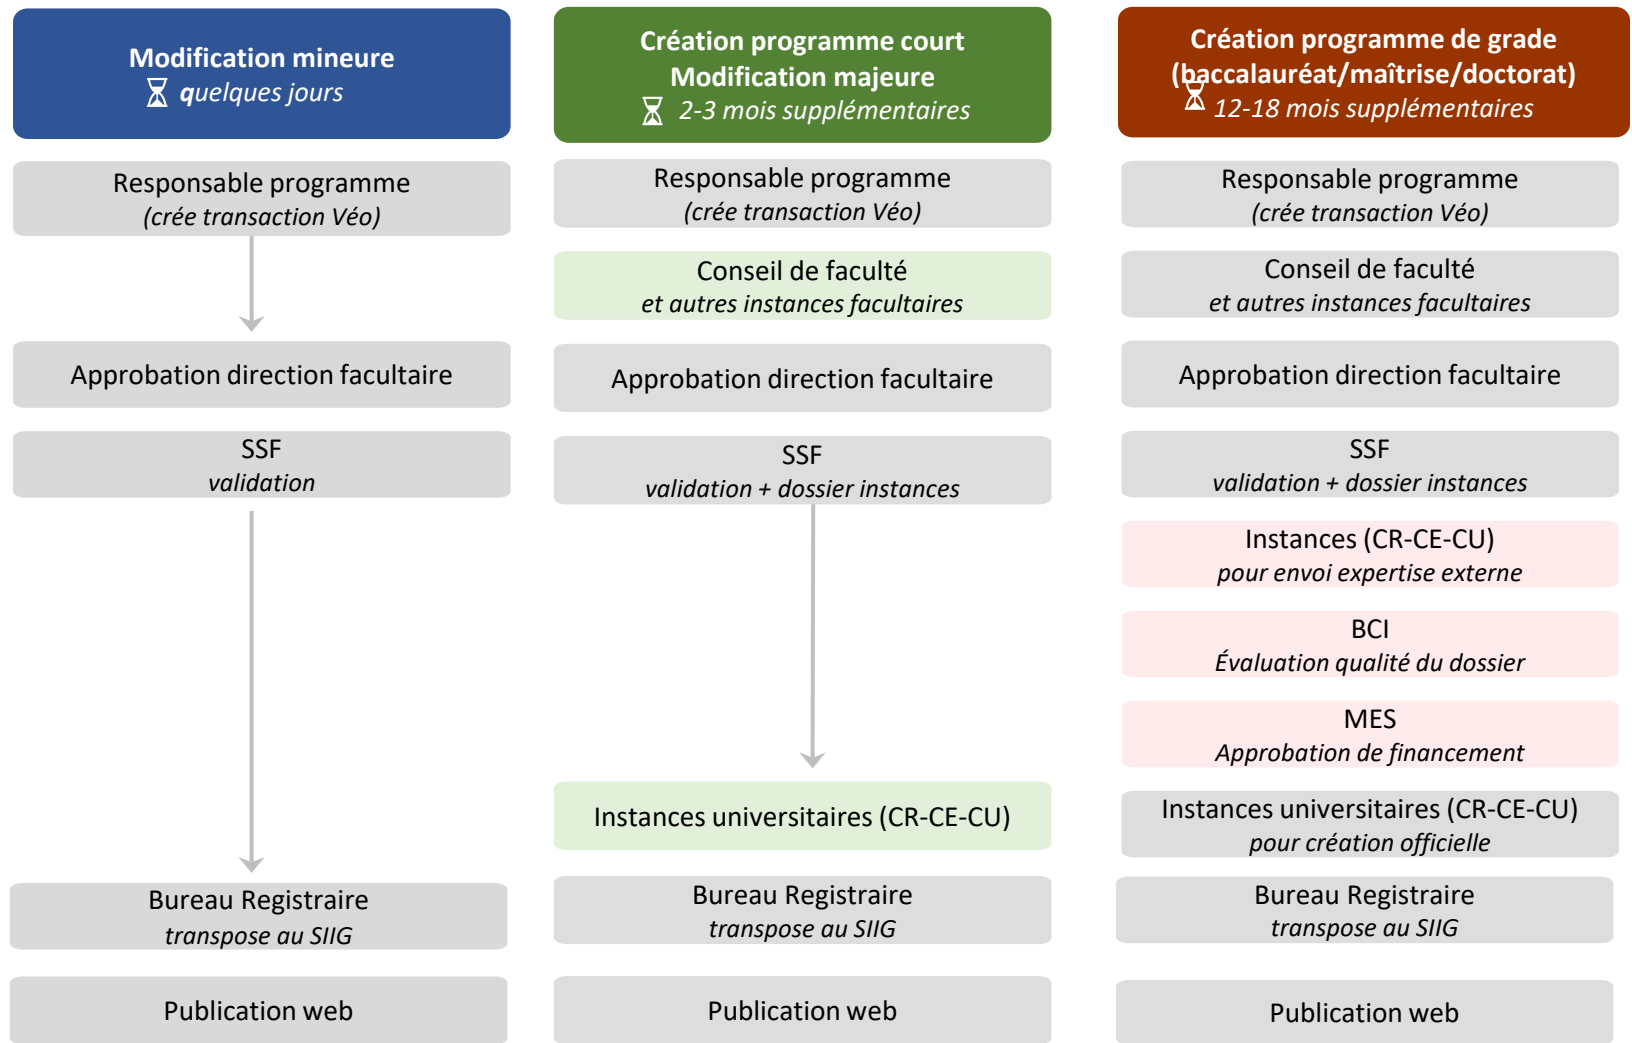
Modification mineure
quelques jours

Responsable programme
(crée transaction Véo)

Approbation direction facultaire

SSF
validation

Bureau Registraire
transpose au SIIG

Publication web

Création programme court
Modification majeure
2-3 mois supplémentaires

Responsable programme
(crée transaction Véo)

Conseil de faculté
et autres instances facultaires

Approbation direction facultaire

SSF
validation + dossier instances

Instances universitaires (CR-CE-CU)

Bureau Registraire
transpose au SIIG

Publication web

Création programme de grade
(baccalauréat/maîtrise/doctorat)
12-18 mois supplémentaires

Responsable programme
(crée transaction Véo)

Conseil de faculté
et autres instances facultaires

Approbation direction facultaire

SSF
validation + dossier instances

Instances (CR-CE-CU)
pour envoi expertise externe

BCI
Évaluation qualité du dossier

MES
Approbation de financement

Instances universitaires (CR-CE-CU)
pour création officielle

Bureau Registraire
transpose au SIIG

Publication web